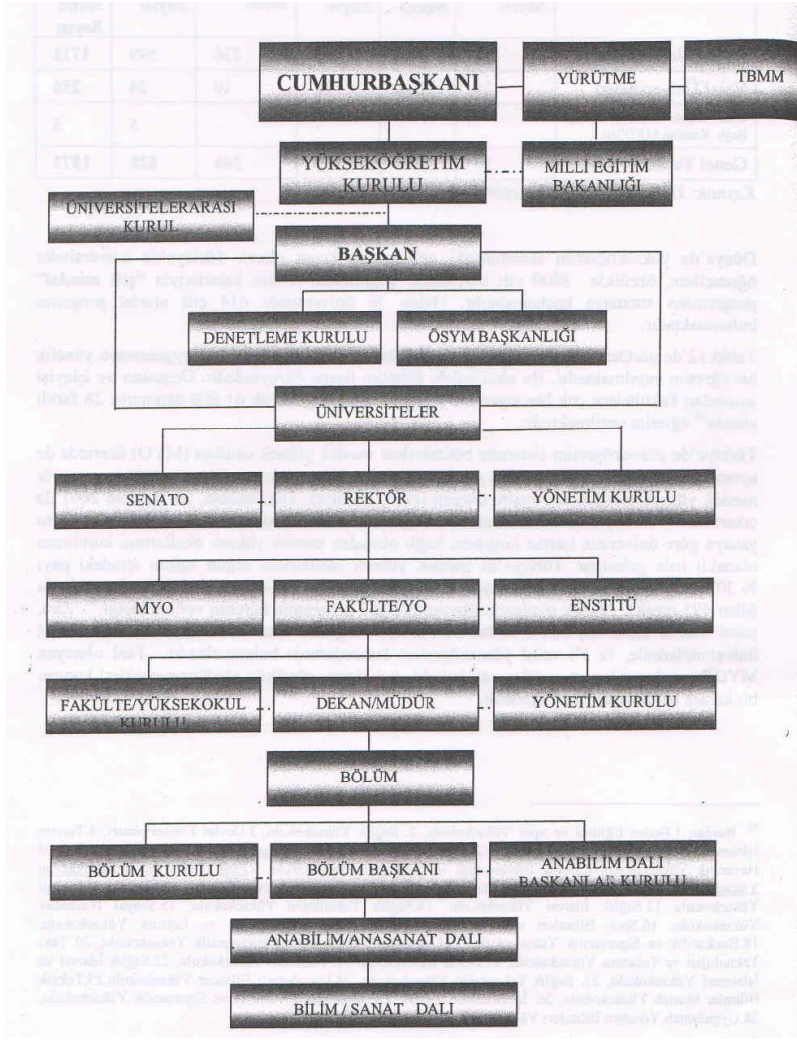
CUMHURBAŞKANI

YÜRÜTME

TBMM

YÜKSEKOĞRETİM KURULU

MİLLİ EĞİTİM BAKANLIĞI

ÜNİVERSİTELERARASI KURUL

BAŞKAN

DENETLEME KURULU

ÖSYM BAŞKANLIĞI

ÜNİVERSİTELER

SENATO

REKTÖR

YÖNETİM KURULU

MYO

FAKÜLTE/YO

ENSTİTÜ

FAKÜLTE/YÜKSEKOKUL KURULU

DEKAN/MÜDÜR

YÖNETİM KURULU

BÖLÜM

BÖLÜM KURULU

BÖLÜM BAŞKANI

ANABİLİM DALI BAŞKANLAR KURULU

ANABİLİM/ANASANAT DALI

BİLİM / SANAT DALI